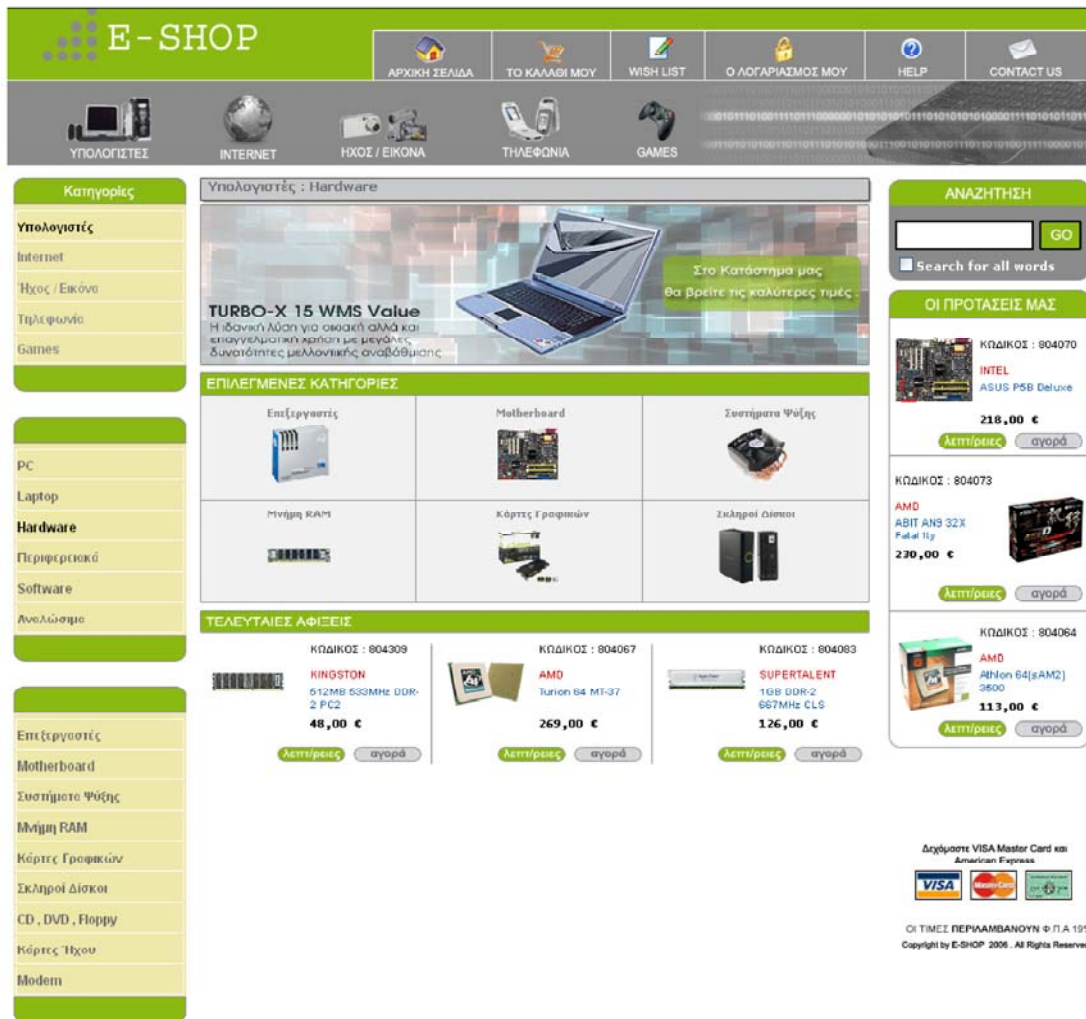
E-SHOP

ΑΡΧΙΚΗ ΣΕΛΙΔΑ | ΤΟ ΚΑΛΑΘΙ ΜΟΥ | WISH LIST | Ο ΛΟΓΑΡΙΑΣΜΟΣ ΜΟΥ | HELP | CONTACT US

ΥΠΟΛΟΓΙΣΤΕΣ | INTERNET | ΗΧΟΣ / ΕΙΚΟΝΑ | ΤΗΛΕΦΩΝΙΑ | GAMES

Κατηγορίες

Υπολογιστές
Internet
Ήχος / Εικόνα
Τηλεφωνία
Games

PC
Laptop
Hardware
Περιφερειακά
Software
Αναλώσιμα

Επεξεργαστές
Motherboard
Συστήματα Ψύξης
Μνήμη RAM
Κάρτες Γραφικών
Σκληροί Δίσκοι
CD, DVD, Floppy
Κάρτες Ήχου
Modem

Υπολογιστές : Hardware

TURBO-X 15 WMS Value
Η ιδανική λύση για οικιακή αλλά και επαγγελματική χρήση με μεγάλες δυνατότητες μελλοντικής αναβάθμισης

Στο Κατάστημα μας θα βρείτε τις καλύτερες τιμές

ΕΠΙΛΕΓΜΕΝΕΣ ΚΑΤΗΓΟΡΙΕΣ

| Επεξεργαστές | Motherboard | Συστήματα Ψύξης |
|---|---|---|
| Μνήμη RAM | Κάρτες Γραφικών | Σκληροί Δίσκοι |

ΤΕΛΕΥΤΑΙΕΣ ΑΦΙΞΕΙΣ

ΚΩΔΙΚΟΣ : 804309
KINGSTON
512MB 533MHz DDR-2 PC2
48,00 €
Λεπτ/ρειες αγορά

ΚΩΔΙΚΟΣ : 804067
AMD
Turion 64 MT-37
269,00 €
Λεπτ/ρειες αγορά

ΚΩΔΙΚΟΣ : 804083
SUPERTALENT
1GB DDR-2 667MHz CL5
126,00 €
Λεπτ/ρειες αγορά

ΑΝΑΖΗΤΗΣΗ
GO
Search for all words

ΟΙ ΠΡΟΤΑΣΕΙΣ ΜΑΣ

ΚΩΔΙΚΟΣ : 804070
INTEL
ASUS P5B Deluxe
218,00 €
Λεπτ/ρειες αγορά

ΚΩΔΙΚΟΣ : 804073
AMD
ABIT AN9 32X
Fatal1ty
230,00 €
Λεπτ/ρειες αγορά

ΚΩΔΙΚΟΣ : 804064
AMD
Athlon 64(sAM2) 3500
113,00 €
Λεπτ/ρειες αγορά

Δεχόμαστε VISA Master Card και American Express

ΟΙ ΤΙΜΕΣ ΠΕΡΙΛΑΜΒΑΝΟΥΝ Φ.Π.Α 19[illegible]
Copyright by E-SHOP 2006 . All Rights Reserve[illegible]